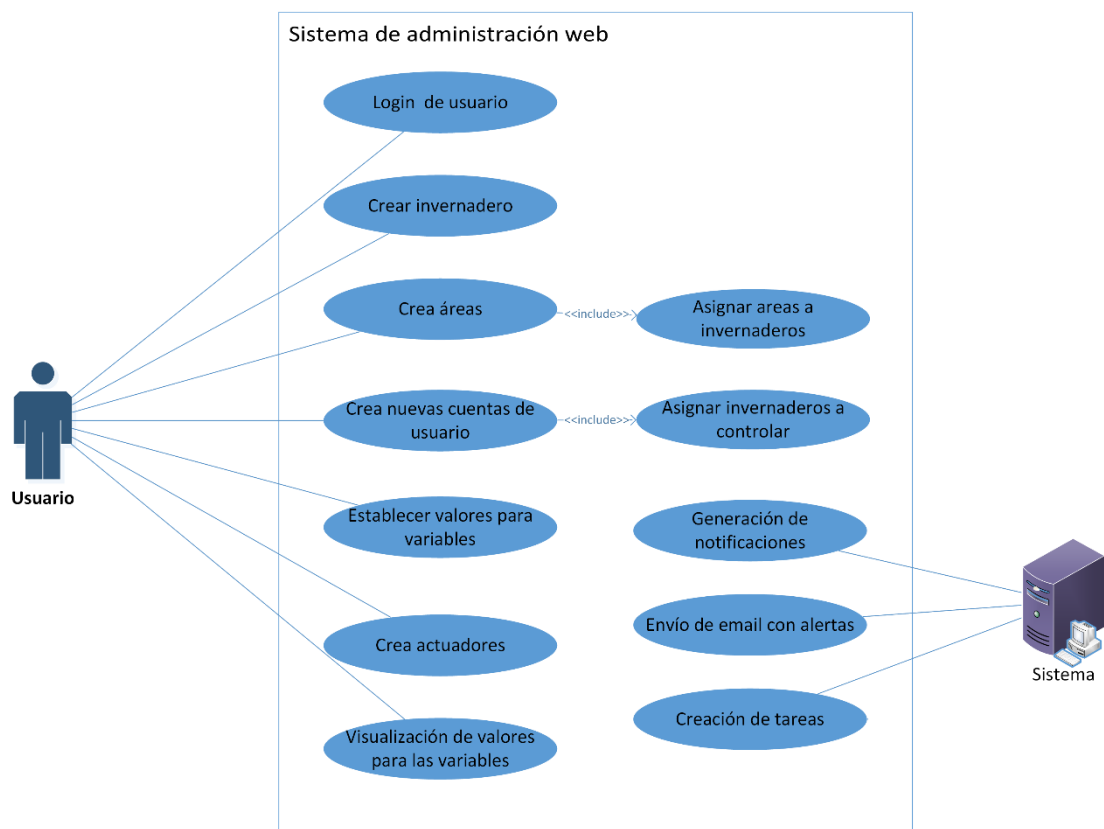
Sistema de administración web

Login de usuario

Crear invernadero

Crea áreas

<<include>>

Asignar areas a invernaderos

Crea nuevas cuentas de usuario

<<include>>

Asignar invernaderos a controlar

Establecer valores para variables

Generación de notificaciones

Envío de email con alertas

Crea actuadores

Creación de tareas

Visualización de valores para las variables

Usuario

Sistema